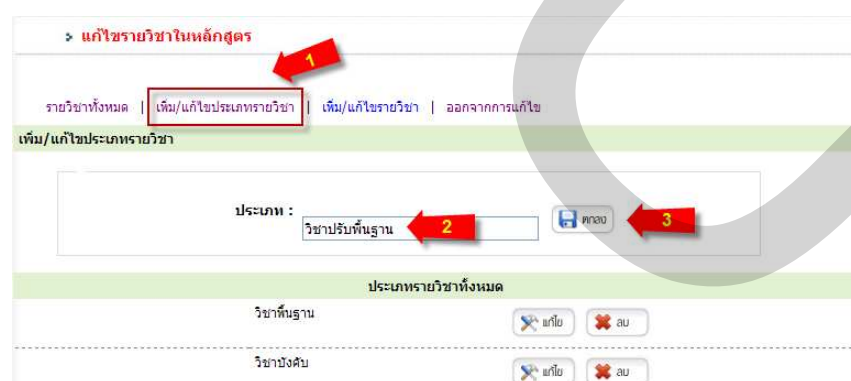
> แก้ไขรายวิชาในหลักสูตร

1

รายวิชาทั้งหมด | เพิ่ม/แก้ไขประเภทรายวิชา | เพิ่ม/แก้ไขรายวิชา | ออกจากการแก้ไข

เพิ่ม/แก้ไขประเภทรายวิชา

ประเภท : วิชาปรับพื้นฐาน 2 ตกลง 3

ประเภทรายวิชาทั้งหมด

วิชาพื้นฐาน แก้ไข ลบ

วิชาบังคับ แก้ไข ลบ